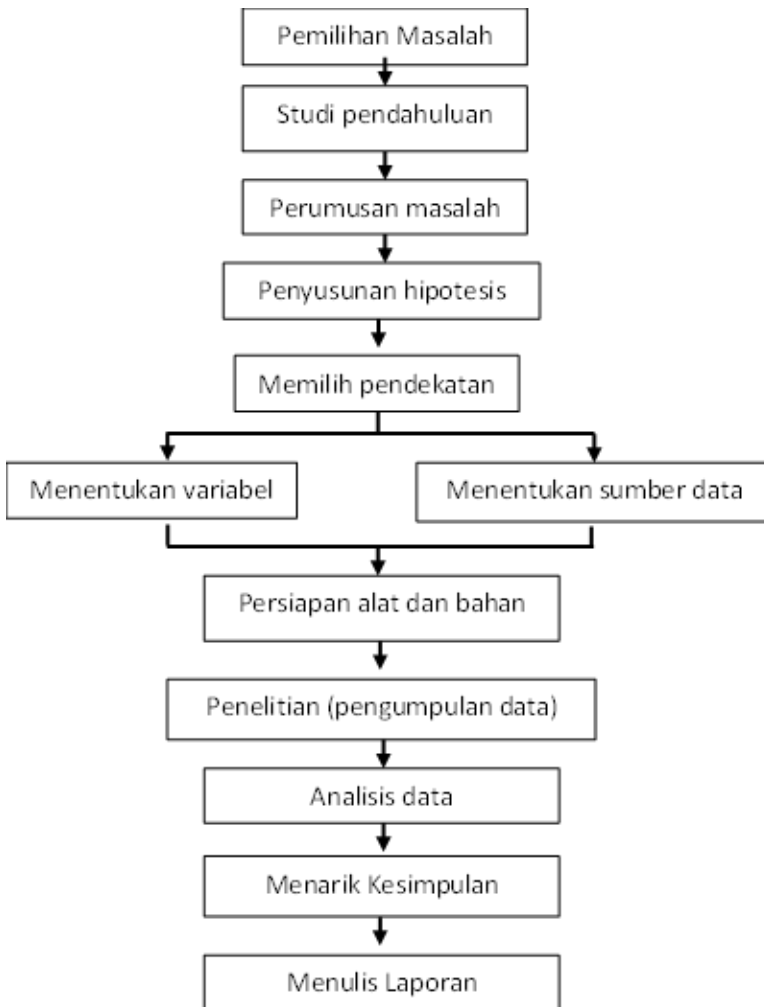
Pemilihan Masalah

Studi pendahuluan

Perumusan masalah

Penyusunan hipotesis

Memilih pendekatan

Menentukan variabel

Menentukan sumber data

Persiapan alat dan bahan

Penelitian (pengumpulan data)

Analisis data

Menarik Kesimpulan

Menulis Laporan